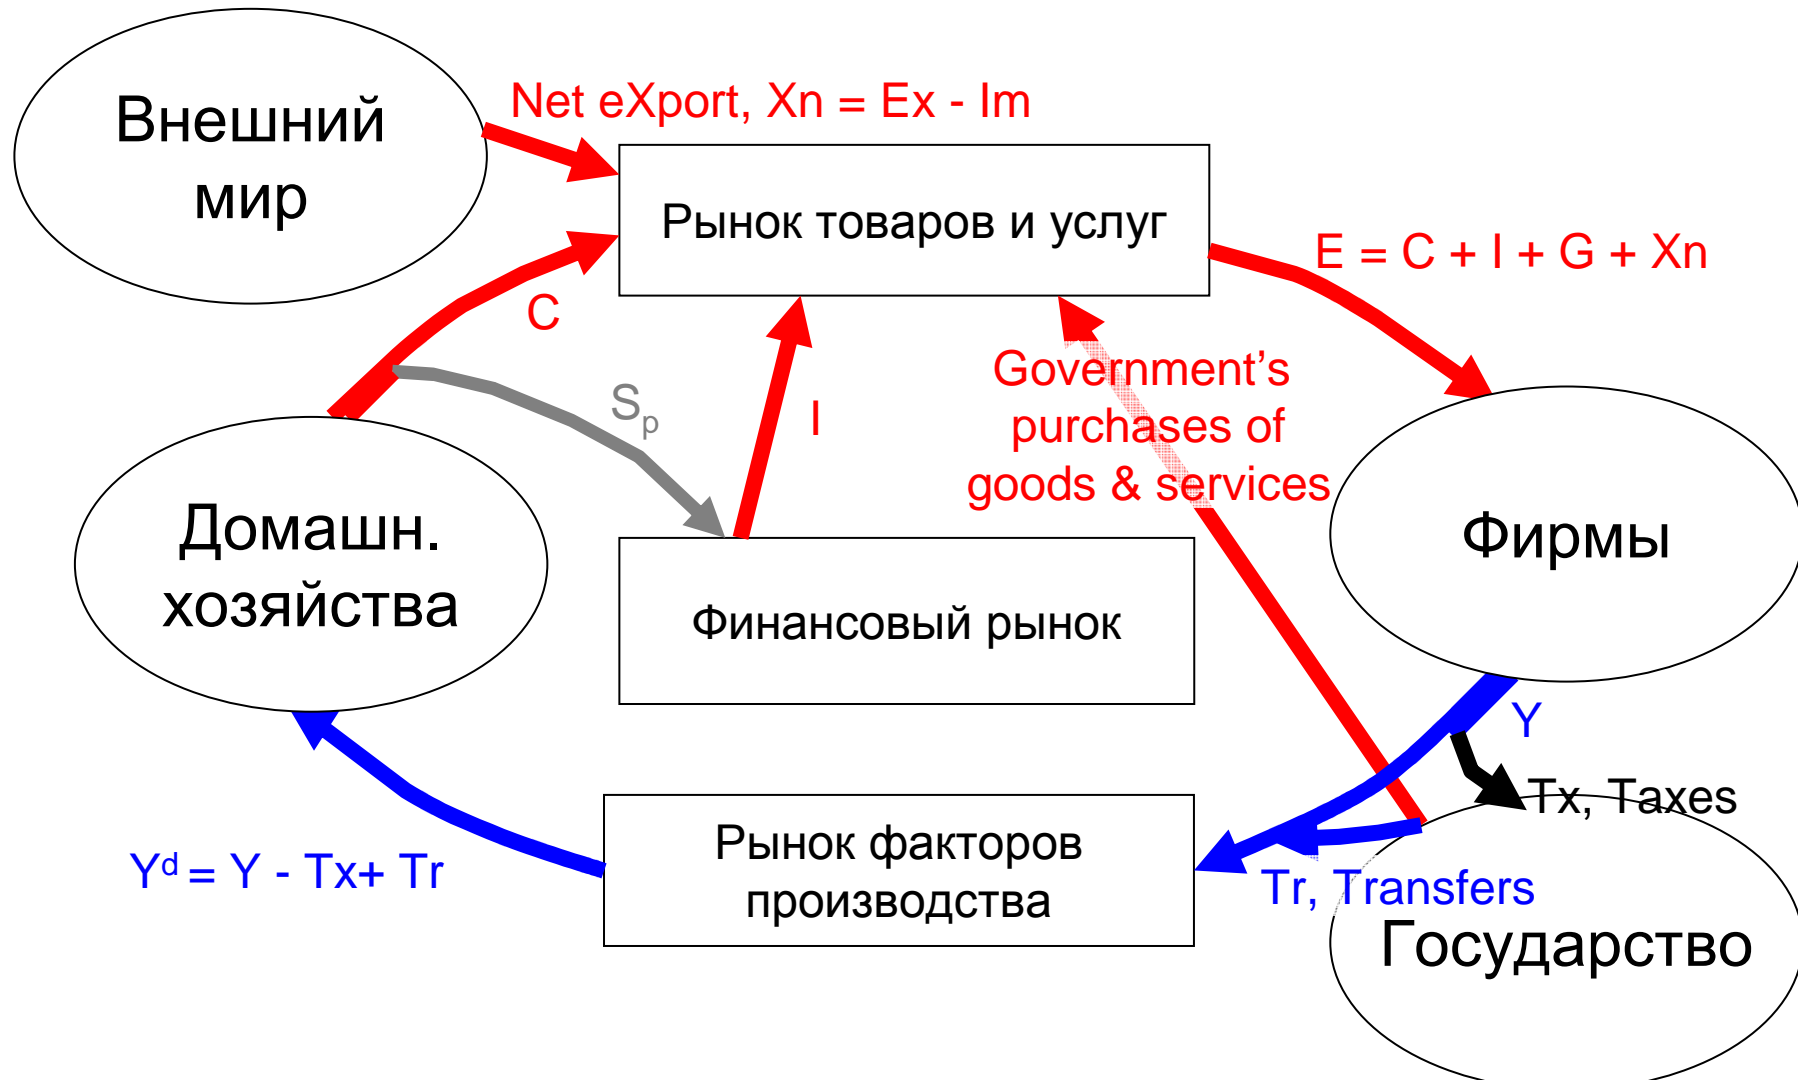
Внешний мир

Net eXport, Xn = Ex - Im

Рынок товаров и услуг

E = C + I + G + Xn

C

$S_p$

I

Government's purchases of goods & services

Домашн. хозяйства

Финансовый рынок

Фирмы

Y

Tx, Taxes

$Y^d = Y - Tx + Tr$

Рынок факторов производства

Tr, Transfers

Государство